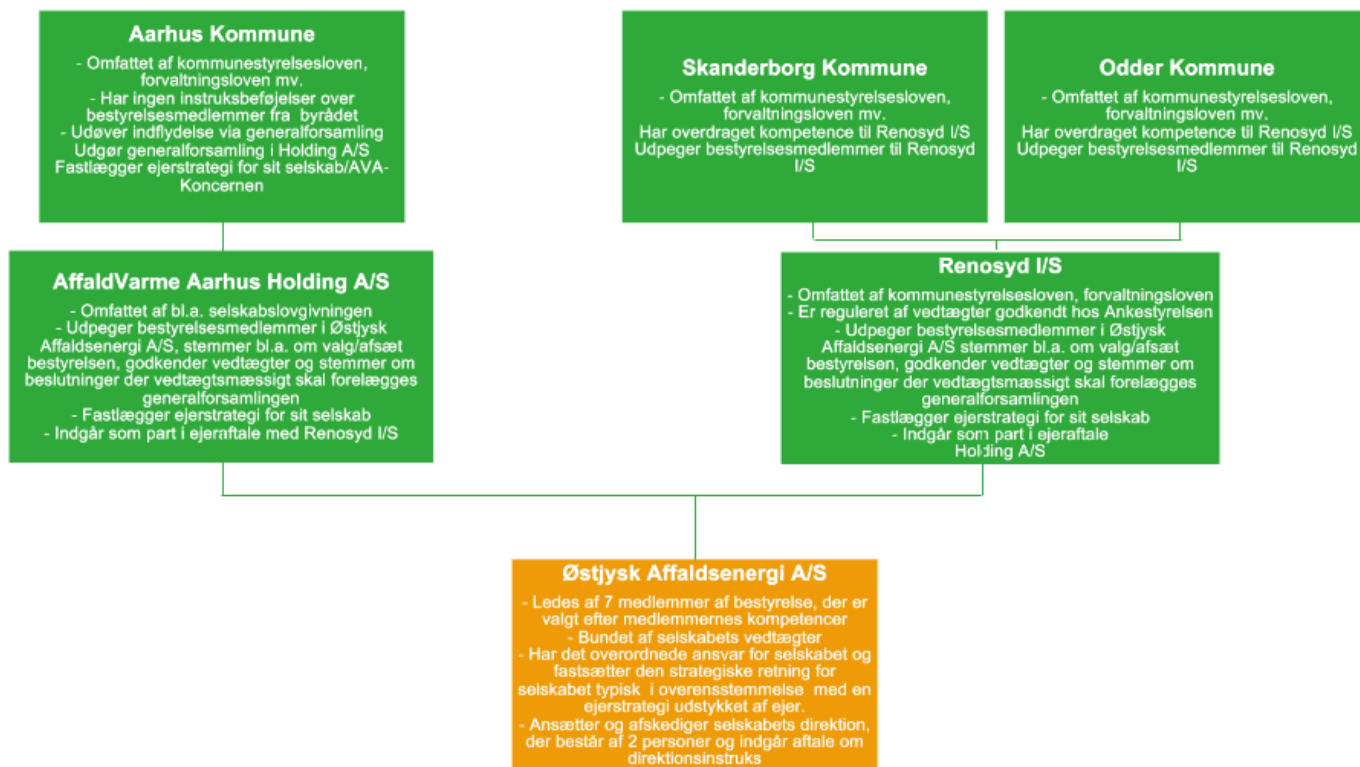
Aarhus Kommune

- Omfattet af kommunestyrelsesloven, forvaltningsloven mv.
- Har ingen instruksbeføjelser over bestyrelsesmedlemmer fra byrådet
- Udøver indflydelse via generalforsamling
Udgør generalforsamling i Holding A/S
Fastlægger ejerstrategi for sit selskab/AVA-Koncernen

Skanderborg Kommune

- Omfattet af kommunestyrelsesloven, forvaltningsloven mv.
Har overdraget kompetence til Renosyd I/S
Udpeger bestyrelsesmedlemmer til Renosyd I/S

Odder Kommune

- Omfattet af kommunestyrelsesloven, forvaltningsloven mv.
Har overdraget kompetence til Renosyd I/S
Udpeger bestyrelsesmedlemmer til Renosyd I/S

AffaldVarme Aarhus Holding A/S

- Omfattet af bl.a. selskabslovgivningen
- Udpeger bestyrelsesmedlemmer i Østjysk Affaldsenergi A/S, stemmer bl.a. om valg/afsæt bestyrelsen, godkender vedtægter og stemmer om beslutninger der vedtægtsmæssigt skal forelægges generalforsamlingen
- Fastlægger ejerstrategi for sit selskab
- Indgår som part i ejeraftale med Renosyd I/S

Renosyd I/S

- Omfattet af kommunestyrelsesloven, forvaltningsloven
- Er reguleret af vedtægter godkendt hos Ankestyrelsen
- Udpeger bestyrelsesmedlemmer i Østjysk Affaldsenergi A/S stemmer bl.a. om valg/afsæt bestyrelsen, godkender vedtægter og stemmer om beslutninger der vedtægtsmæssigt skal forelægges generalforsamlingen
- Fastlægger ejerstrategi for sit selskab
- Indgår som part i ejeraftale Holding A/S

Østjysk Affaldsenergi A/S

- Ledes af 7 medlemmer af bestyrelse, der er valgt efter medlemmernes kompetencer
- Bundet af selskabets vedtægter
- Har det overordnede ansvar for selskabet og fastsætter den strategiske retning for selskabet typisk i overensstemmelse med en ejerstrategi udstykket af ejer.
- Ansætter og afskediger selskabets direktion, der består af 2 personer og indgår aftale om direktionsinstruks